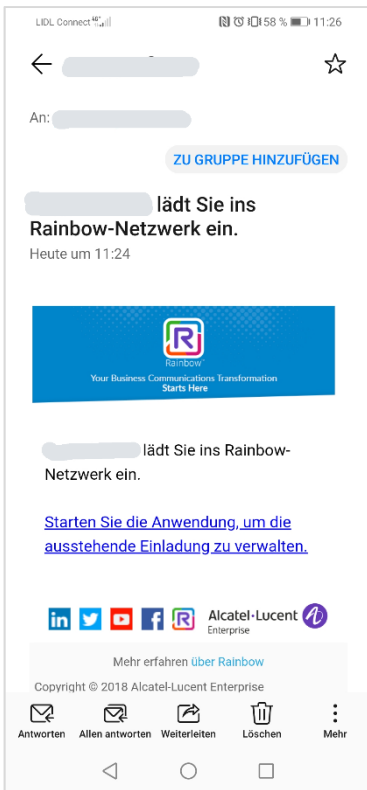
LIDL Connect 4G | 58 % 11:26

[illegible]

An: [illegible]

ZU GRUPPE HINZUFÜGEN

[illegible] lädt Sie ins Rainbow-Netzwerk ein.

Heute um 11:24

R
Rainbow
Your Business Communications Transformation
Starts Here

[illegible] lädt Sie ins Rainbow-Netzwerk ein.

Starten Sie die Anwendung, um die ausstehende Einladung zu verwalten.

in R Alcatel·Lucent Enterprise

Mehr erfahren über Rainbow

Copyright © 2018 Alcatel-Lucent Enterprise

Antworten Allen antworten Weiterleiten Löschen Mehr